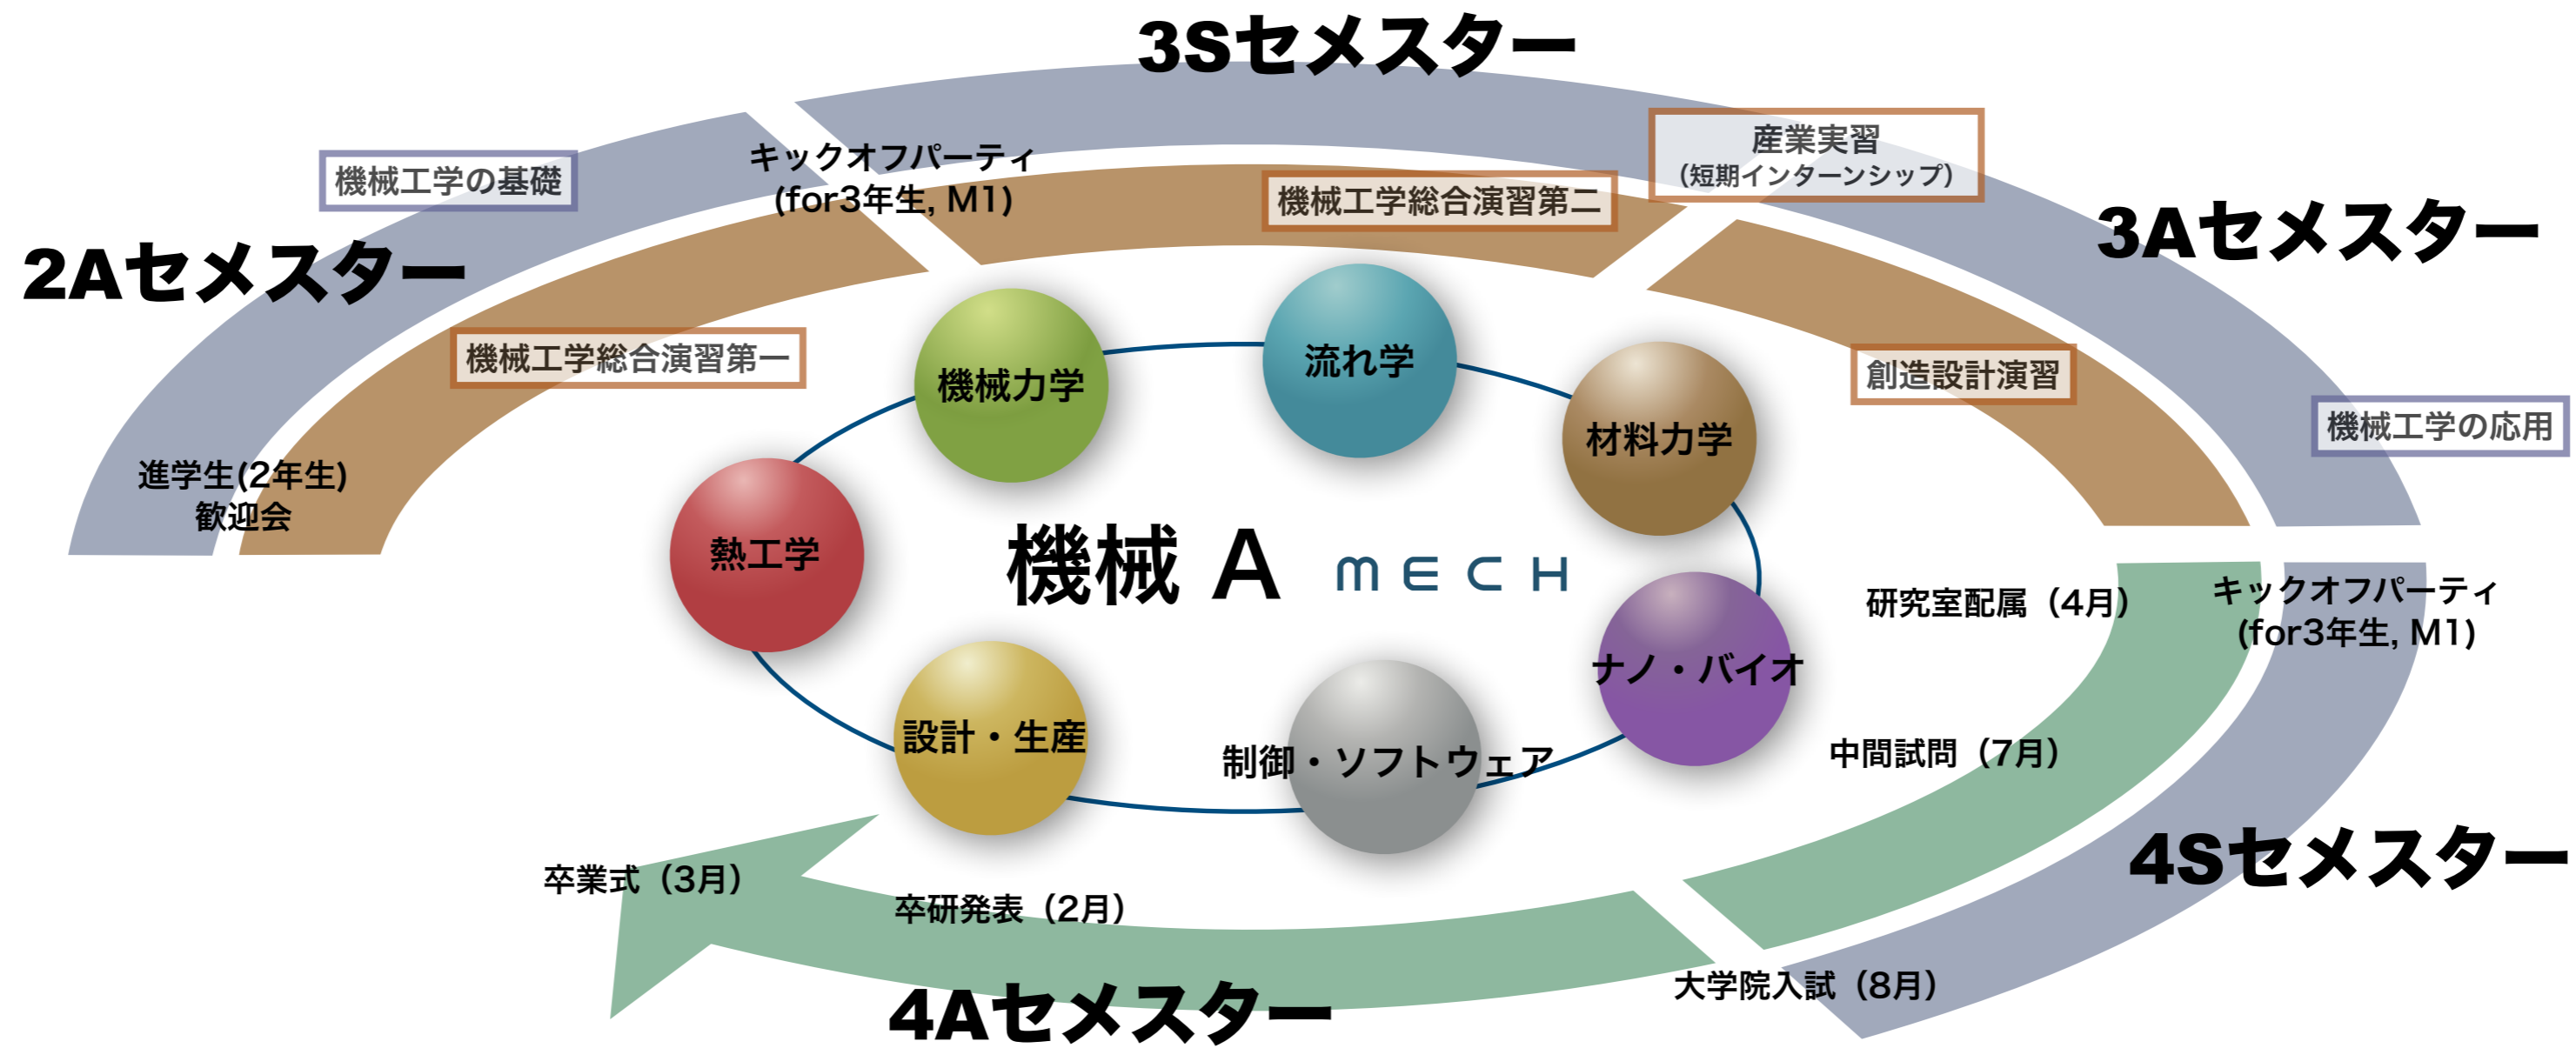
3Sセメスター

機械工学の基礎

キックオフパーティ
(for3年生, M1)

産業実習
(短期インターンシップ)

機械工学総合演習第二

3Aセメスター

2Aセメスター

機械工学総合演習第一

創造設計演習

機械工学の応用

進学生(2年生)
歓迎会

機械力学

流れ学

材料力学

熱工学

機械 A MECH

研究室配属（4月）

キックオフパーティ
(for3年生, M1)

ナノ・バイオ

設計・生産

制御・ソフトウェア

中間試問（7月）

4Sセメスター

卒業式（3月）

卒研発表（2月）

大学院入試（8月）

4Aセメスター